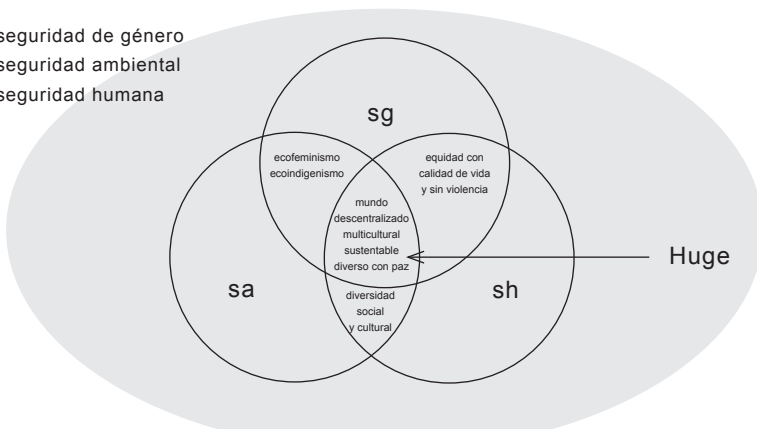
seguridad de género
seguridad ambiental
seguridad humana

sg

ecofeminismo
ecoindigenismo

equidad con calidad de vida y sin violencia

mundo descentralizado multicultural sustentable diverso con paz

Huge

sa

sh

diversidad social y cultural